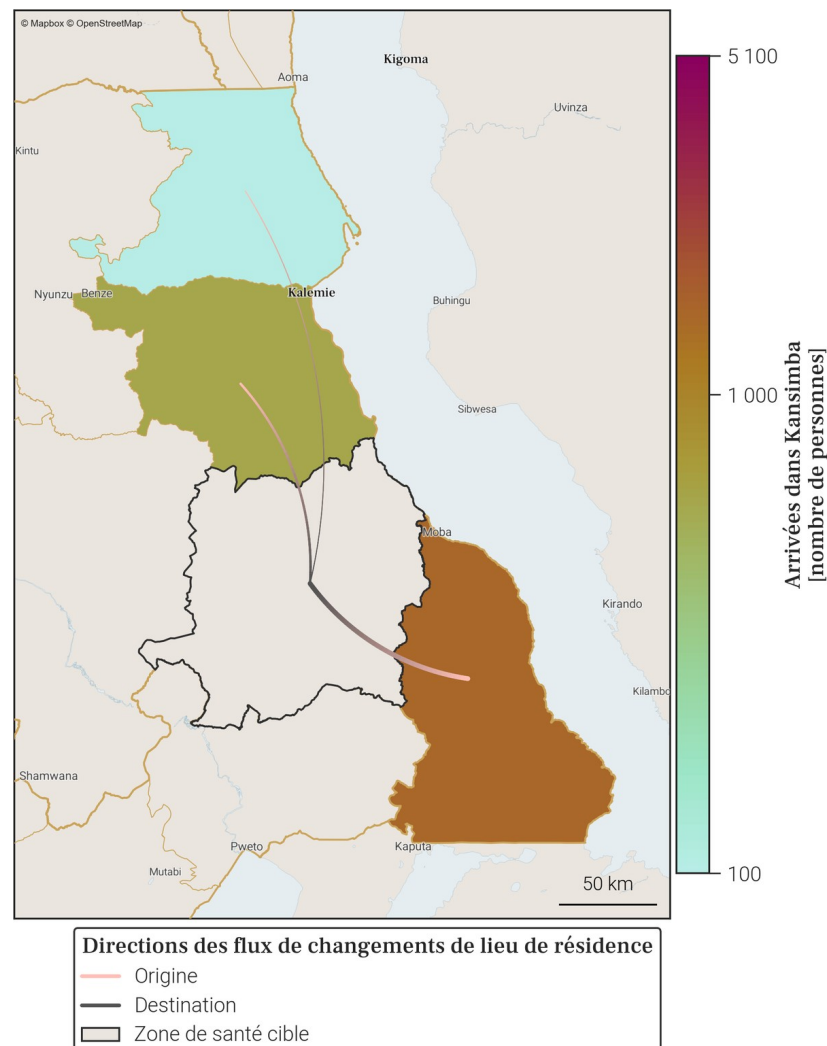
© Mapbox © OpenStreetMap

Kigoma
Aoma
Uvinza
Kintu
Nyunzu
Benze
Kalemie
Buhingu
Sibwesa
Moba
Kirando
Kilambo
Shamwana
Pweto
Kaputa
Mutabi
50 km

5 100
1 000
100
Arrivées dans Kansimba [nombre de personnes]

Directions des flux de changements de lieu de résidence
Origine
Destination
Zone de santé cible